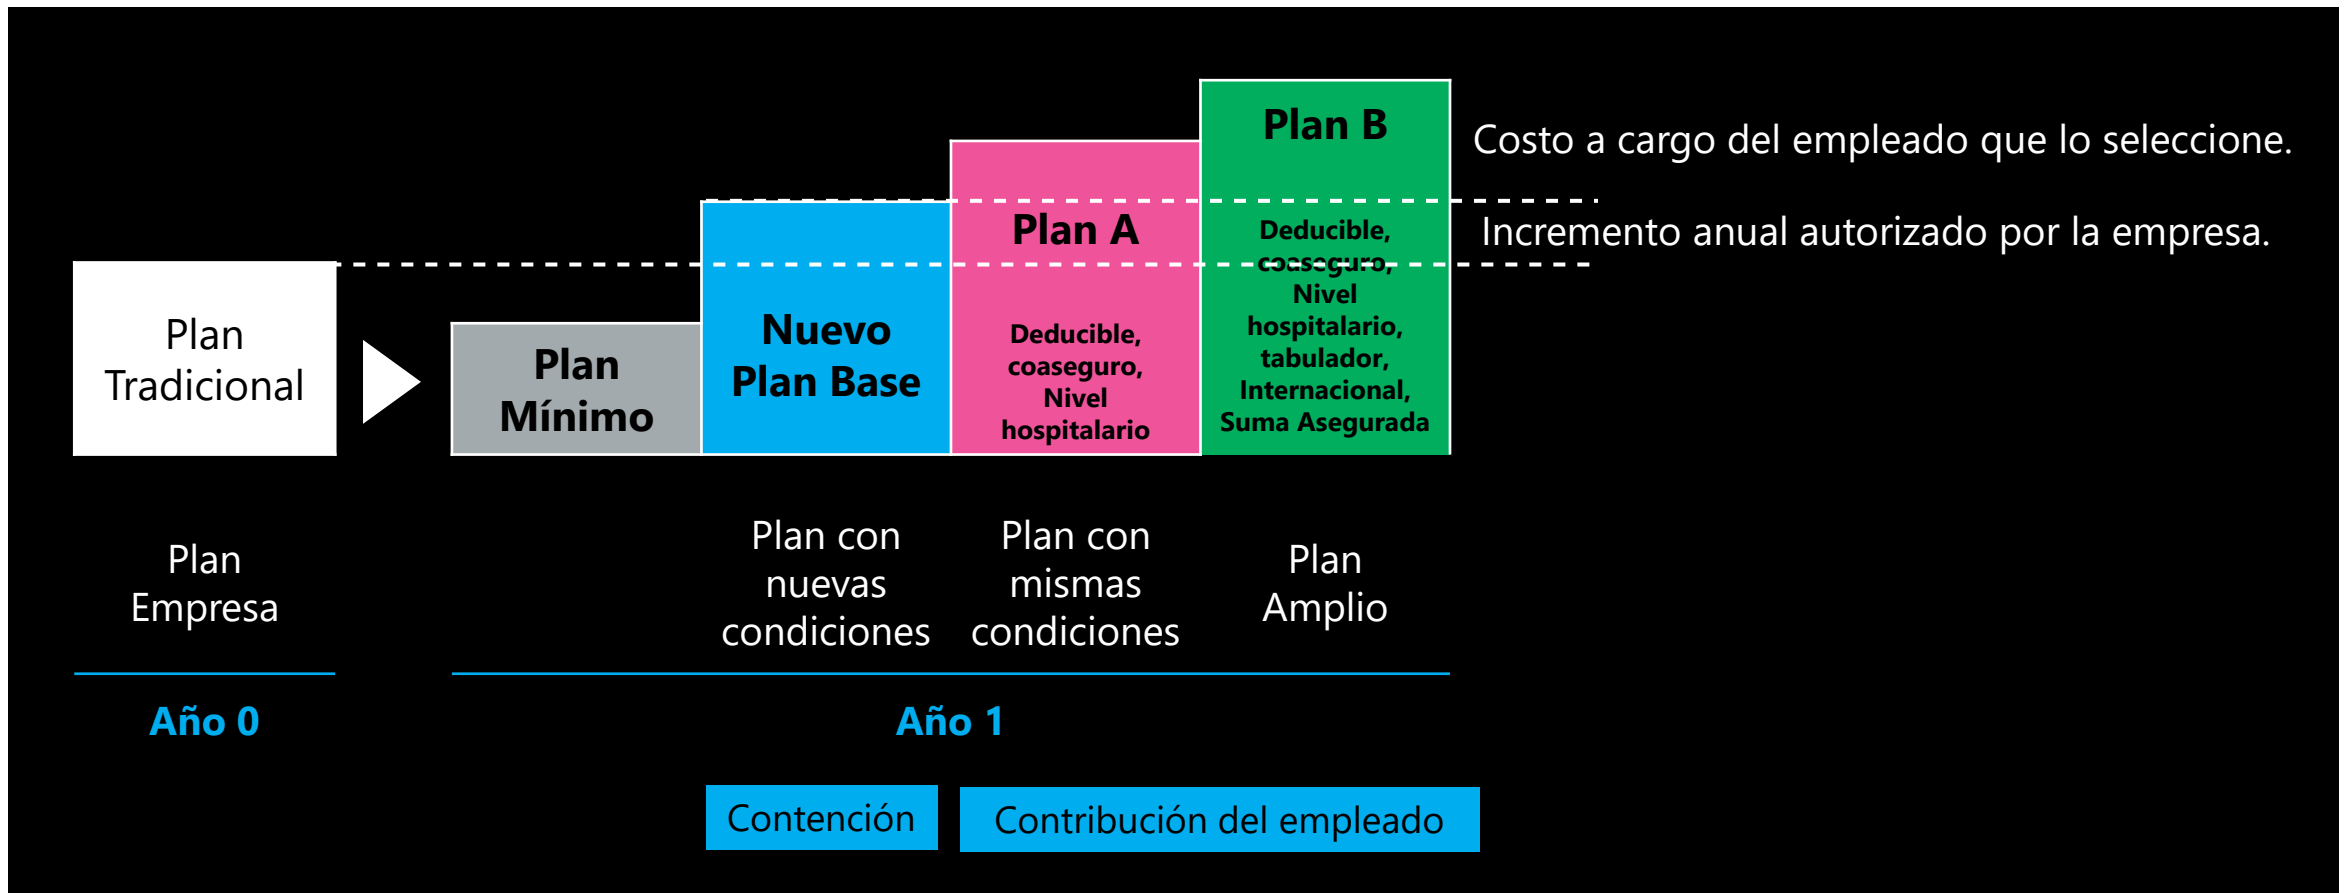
Plan Tradicional

Plan Mínimo

Nuevo Plan Base

Plan A

Deducible, coaseguro, Nivel hospitalario

Plan B

Deducible, coaseguro, Nivel hospitalario, tabulador, Internacional, Suma Asegurada

Costo a cargo del empleado que lo seleccione.

Incremento anual autorizado por la empresa.

Plan Empresa

Plan con nuevas condiciones

Plan con mismas condiciones

Plan Amplio

Año 0

Año 1

Contención

Contribución del empleado